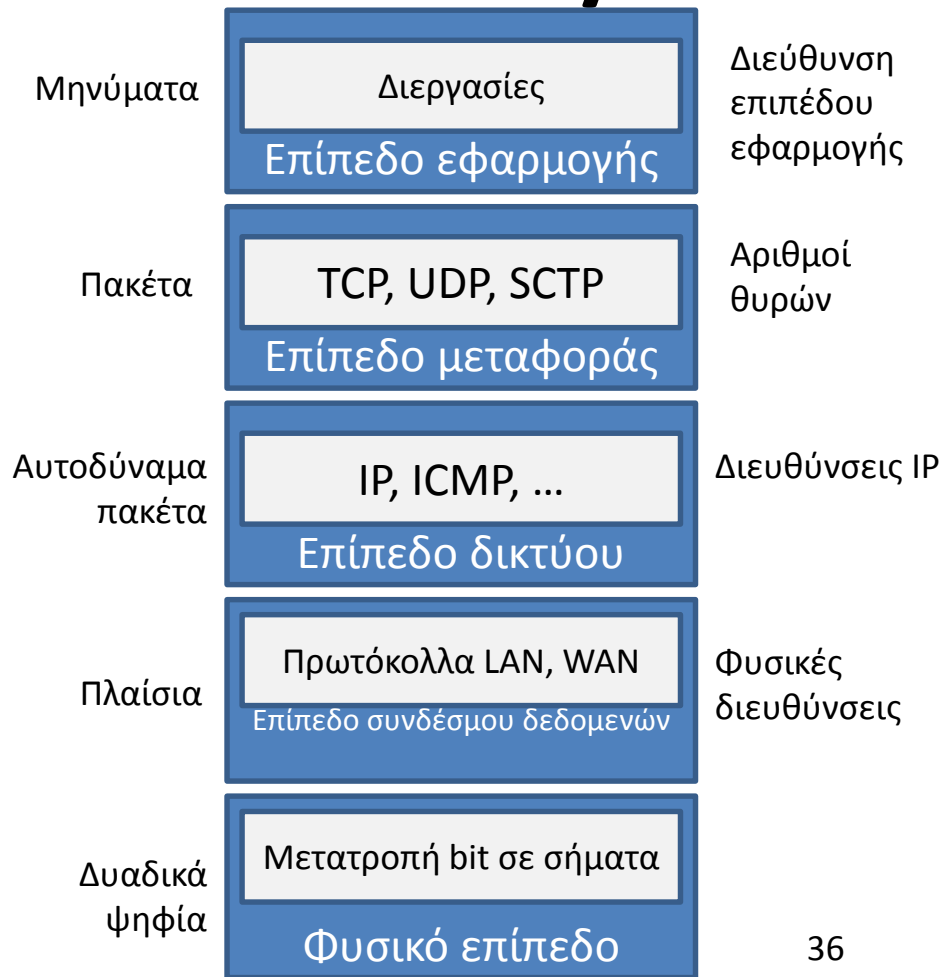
Μηνύματα

Διεργασίες

Επίπεδο εφαρμογής

Διεύθυνση επιπέδου εφαρμογής

Πακέτα

TCP, UDP, SCTP

Επίπεδο μεταφοράς

Αριθμοί θυρών

Αυτοδύναμα πακέτα

IP, ICMP, …

Επίπεδο δικτύου

Διευθύνσεις IP

Πλαίσια

Πρωτόκολλα LAN, WAN

Επίπεδο συνδέσμου δεδομενών

Φυσικές διευθύνσεις

Δυαδικά ψηφία

Μετατροπή bit σε σήματα

Φυσικό επίπεδο

36